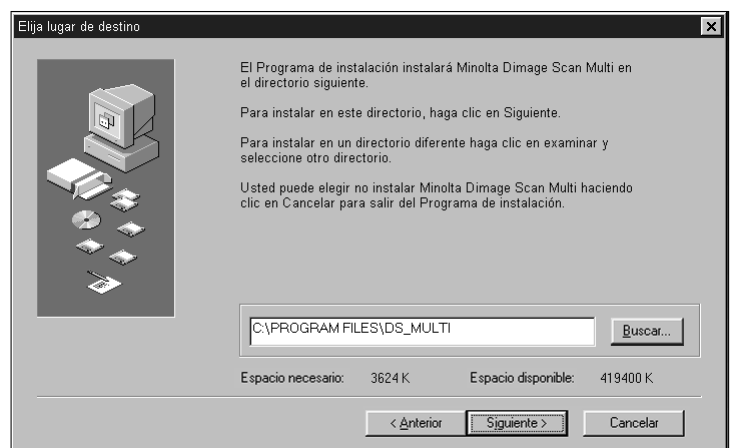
Elija lugar de destino

El Programa de instalación instalará Minolta Dimage Scan Multi en el directorio siguiente.

Para instalar en este directorio, haga clic en Siguiente.

Para instalar en un directorio diferente haga clic en examinar y seleccione otro directorio.

Usted puede elegir no instalar Minolta Dimage Scan Multi haciendo clic en Cancelar para salir del Programa de instalación.

C:\PROGRAM FILES\DS_MULTI

Buscar...

Espacio necesario: 3624 K

Espacio disponible: 419400 K

< Anterior

Siguiente >

Cancelar